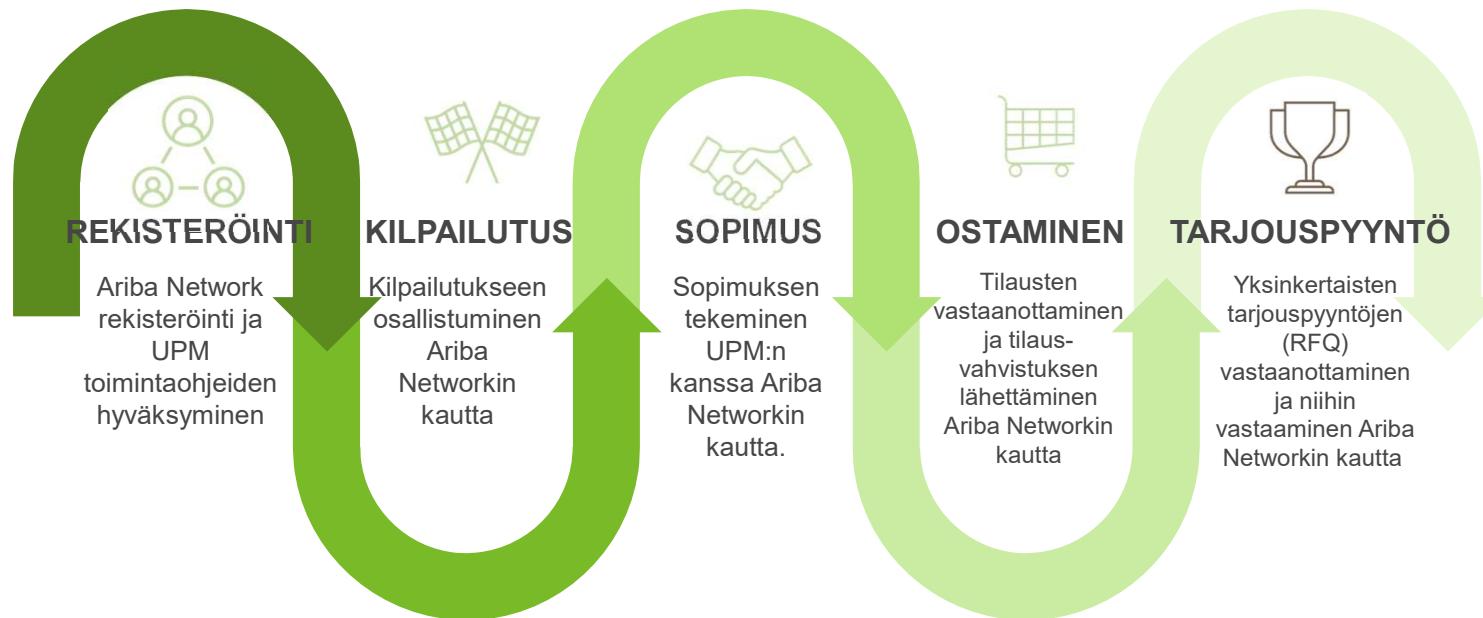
REKISTERÖINTI

Ariba Network rekisteröinti ja UPM toimintaohjeiden hyväksyminen

KILPAILUTUS

Kilpailutukseen osallistuminen Ariba Networkin kautta

SOPIMUS

Sopimuksen tekeminen UPM:n kanssa Ariba Networkin kautta.

OSTAMINEN

Tilausten vastaanottaminen ja tilausvahvistuksen lähettäminen Ariba Networkin kautta

TARJOUSPYYNTÖ

Yksinkertaisten tarjouspyyntöjen (RFQ) vastaanottaminen ja niihin vastaaminen Ariba Networkin kautta